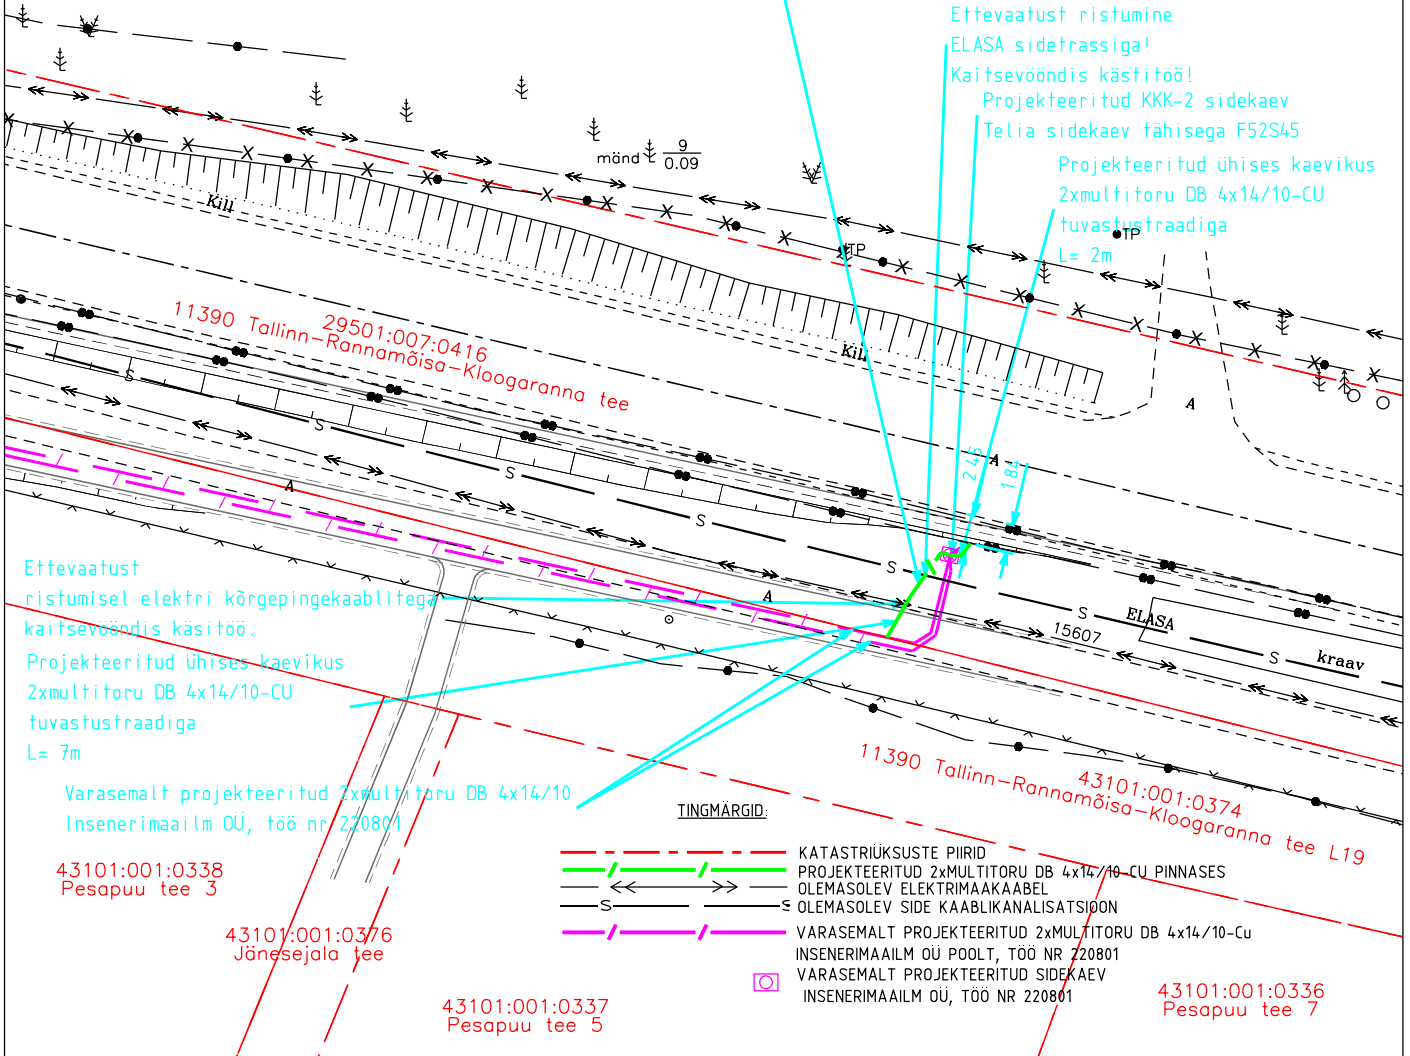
Ettevaatust ristumine
ELASA sidetrassiga!
Kaitsevööndis kästitöö!
Projekteeritud KKK-2 sidekaev
Telia sidekaev tähisega F52S45
Projekteeritud ühises kaevikus
2xmultitoru DB 4x14/10-CU
tuvastustraadiga
L= 2m

mänd $\frac{9}{0.09}$

Kill

TP

TP

11390 Tallinn-Rannamõisa-Kloogaranna tee

29501:007:0416

Kill

S

S

S

S

S

A

A

A

A

2,45

1,84

ELASA

15607

S

kraav

Ettevaatust
ristumisel elektri kõrgepingekaablitega
kaitsevööndis käsitöö.

Projekteeritud ühises kaevikus
2xmultitoru DB 4x14/10-CU
tuvastustraadiga
L= 7m

Varasemalt projekteeritud 2xmultitoru DB 4x14/10
Insenerimaailm OÜ, töö nr 220801

11390 Tallinn-Rannamõisa-Kloogaranna tee L19

43101:001:0374

TINGMÄRGID:
KATASTRIÜKSUSTE PIIRID
PROJEKTEERITUD 2xMULTITORU DB 4x14/10-CU PINNASES
OLEMASOLEV ELEKTRIMAAKAABEL
S OLEMASOLEV SIDE KAABLIKANALISATSIOON
VARASEMALT PROJEKTEERITUD 2xMULTITORU DB 4x14/10-Cu
INSENERIMAAILM OÜ POOLT, TÖÖ NR 220801
VARASEMALT PROJEKTEERITUD SIDEKAEV
INSENERIMAAILM OÜ, TÖÖ NR 220801

43101:001:0338
Pesapuu tee 3

43101:001:0376
Jänesejala tee

43101:001:0337
Pesapuu tee 5

43101:001:0336
Pesapuu tee 7